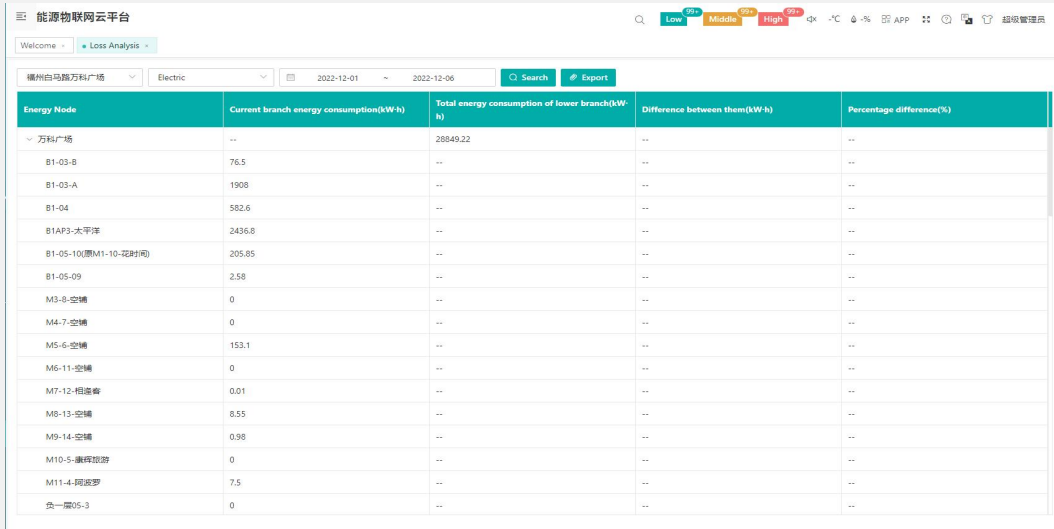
能源物联网云平台

Low 99+ Middle 99+ High 99+ -°C -% APP 超级管理员

Welcome × • Loss Analysis ×

福州白马路万科广场 Electric 2022-12-01 ~ 2022-12-06 Search Export

| Energy Node | Current branch energy consumption(kW·h) | Total energy consumption of lower branch(kW·h) | Difference between them(kW·h) | Percentage difference(%) |
|---|---|---|---|---|
| 万科广场 | -- | 28849.22 | -- | -- |
| B1-03-B | 76.5 | -- | -- | -- |
| B1-03-A | 1908 | -- | -- | -- |
| B1-04 | 582.6 | -- | -- | -- |
| B1AP3-太平洋 | 2436.8 | -- | -- | -- |
| B1-05-10(原M1-10-花时间) | 205.85 | -- | -- | -- |
| B1-05-09 | 2.58 | -- | -- | -- |
| M3-8-空铺 | 0 | -- | -- | -- |
| M4-7-空铺 | 0 | -- | -- | -- |
| M5-6-空铺 | 153.1 | -- | -- | -- |
| M6-11-空铺 | 0 | -- | -- | -- |
| M7-12-相遇客 | 0.01 | -- | -- | -- |
| M8-13-空铺 | 8.55 | -- | -- | -- |
| M9-14-空铺 | 0.98 | -- | -- | -- |
| M10-5-康辉旅游 | 0 | -- | -- | -- |
| M11-4-阿波罗 | 7.5 | -- | -- | -- |
| 负一层05-3 | 0 | -- | -- | -- |